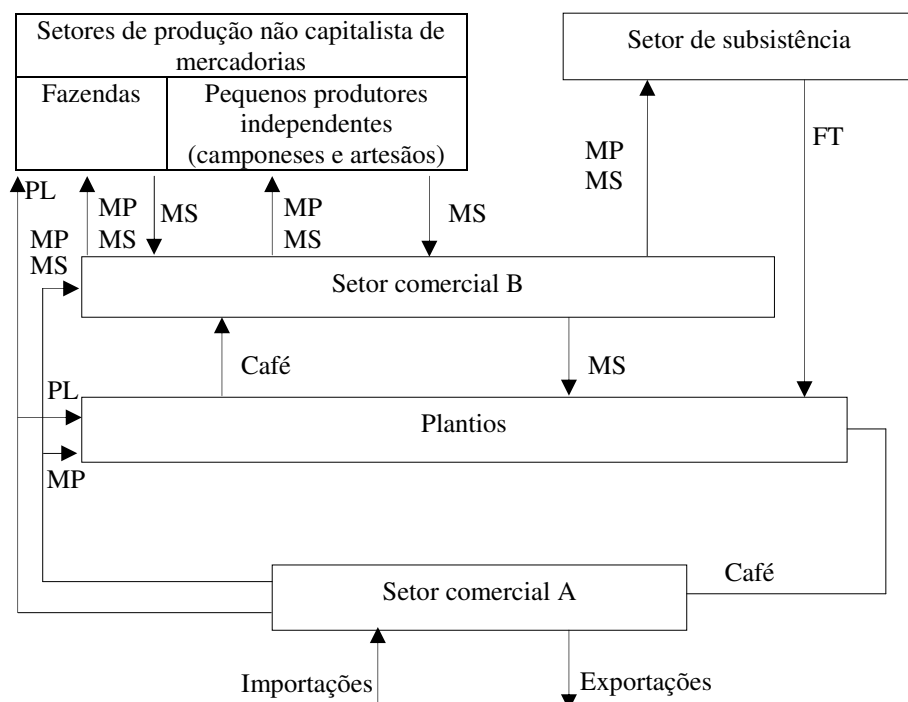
Setores de produção não capitalista de mercadorias

Fazendas

Pequenos produtores independentes (camponeses e artesãos)

Setor de subsistência

FT

MP
MS

PL

MP
MS

MS

MP
MS

MS

MP
MS

Setor comercial B

Café

MS

PL

Plantios

MP

Café

Setor comercial A

Importações

Exportações